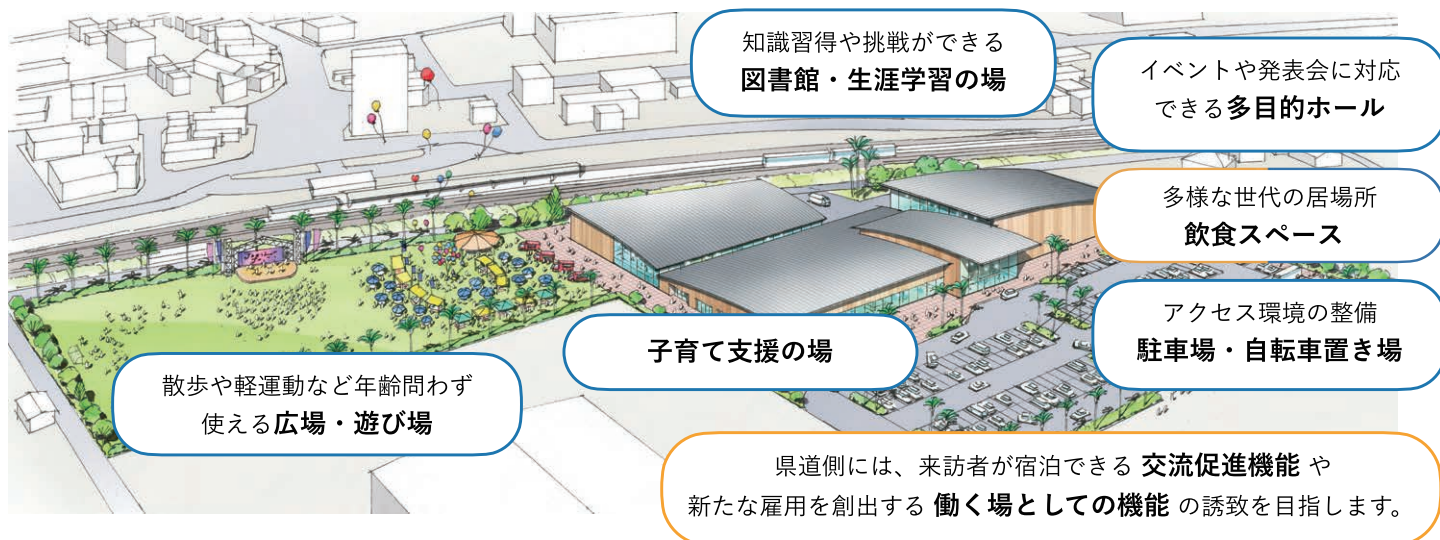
知識習得や挑戦ができる
図書館・生涯学習の場

イベントや発表会に対応できる多目的ホール

多様な世代の居場所
飲食スペース

アクセス環境の整備
駐車場・自転車置き場

子育て支援の場

散歩や軽運動など年齢問わず使える広場・遊び場

県道側には、来訪者が宿泊できる 交流促進機能 や
新たな雇用を創出する 働く場としての機能 の誘致を目指します。